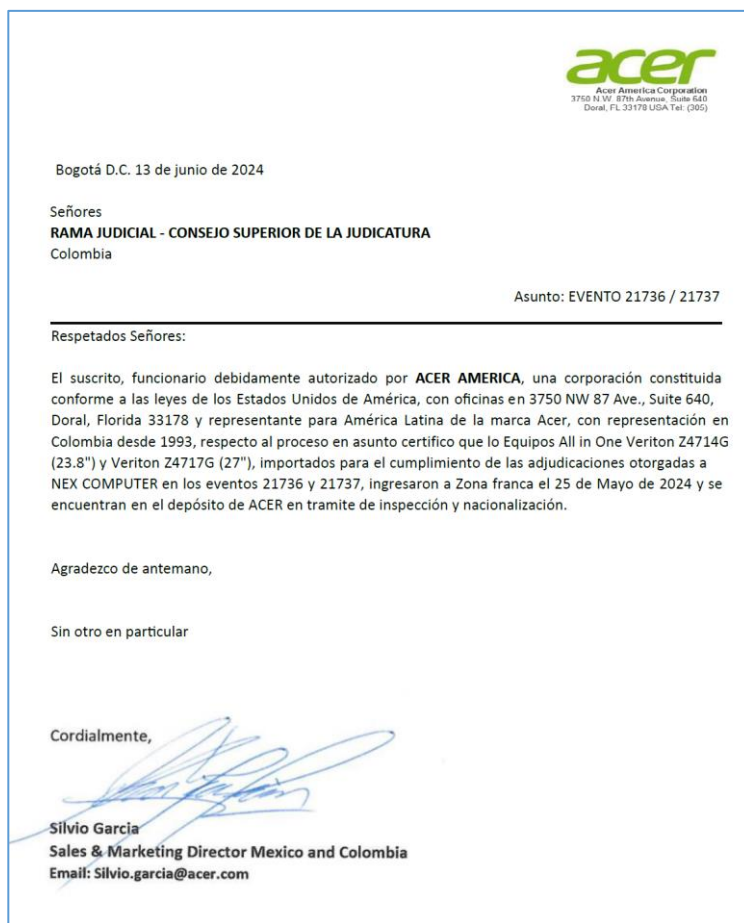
acer
Acer America Corporation
3750 N.W. 87th Avenue, Suite 640
Doral, FL 33178 USA Tel: (305)

Bogotá D.C. 13 de junio de 2024

Señores
**RAMA JUDICIAL - CONSEJO SUPERIOR DE LA JUDICATURA**
Colombia

Asunto: EVENTO 21736 / 21737

Respetados Señores:

El suscrito, funcionario debidamente autorizado por **ACER AMERICA**, una corporación constituida conforme a las leyes de los Estados Unidos de América, con oficinas en 3750 NW 87 Ave., Suite 640, Doral, Florida 33178 y representante para América Latina de la marca Acer, con representación en Colombia desde 1993, respecto al proceso en asunto certifico que lo Equipos All in One Veriton Z4714G (23.8") y Veriton Z4717G (27"), importados para el cumplimiento de las adjudicaciones otorgadas a NEX COMPUTER en los eventos 21736 y 21737, ingresaron a Zona franca el 25 de Mayo de 2024 y se encuentran en el depósito de ACER en tramite de inspección y nacionalización.

Agradezco de antemano,

Sin otro en particular

Cordialmente,

**Silvio Garcia**
**Sales & Marketing Director Mexico and Colombia**
**Email: Silvio.garcia@acer.com**